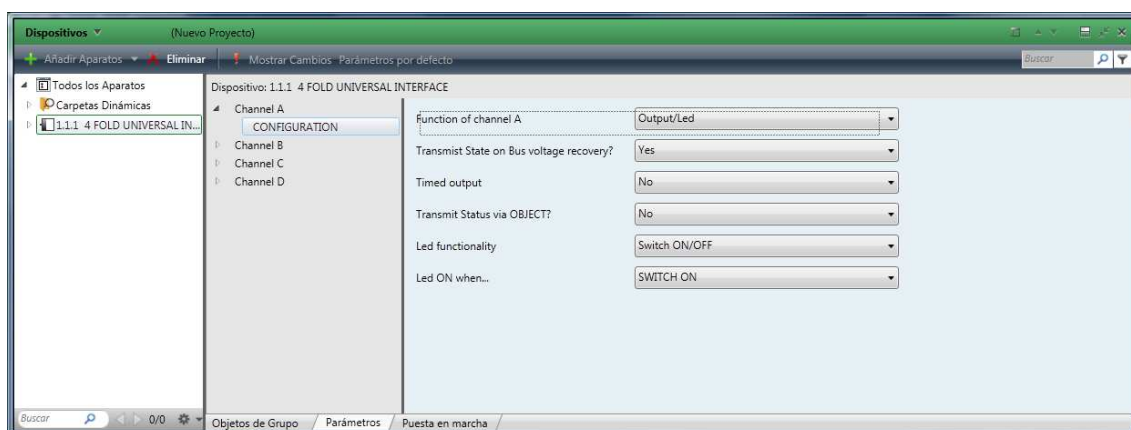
Dispositivos (Nuevo Proyecto)

Añadir Aparatos Eliminar Mostrar Cambios Parámetros por defecto Buscar

Todos los Aparatos
Carpetas Dinámicas
1.1.1 4 FOLD UNIVERSAL IN...

Dispositivo: 1.1.1 4 FOLD UNIVERSAL INTERFACE

Channel A
CONFIGURATION
Channel B
Channel C
Channel D

| | |
|---|---|
| Function of channel A | Output/Led |
| Transmist State on Bus voltage recovery? | Yes |
| Timed output | No |
| Transmit Status via OBJECT? | No |
| Led functionality | Switch ON/OFF |
| Led ON when... | SWITCH ON |

Buscar 0/0 Objetos de Grupo Parámetros Puesta en marcha